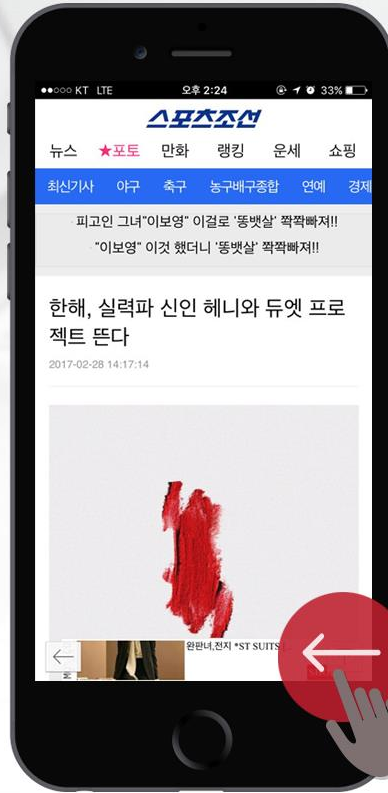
●●○○○ KT LTE 오후 2:24 33%

스포츠조선

뉴스 ★포토 만화 랭킹 운세 쇼핑

최신기사 야구 축구 농구배구종합 연예 경제

피고인 그녀"이보영" 이걸로 '뚱뱃살' 쫙쫙빠져!!
"이보영" 이것 했더니 '뚱뱃살' 쫙쫙빠져!!

한해, 실력파 신인 헤니와 듀엣 프로젝트 뜬다

2017-02-28 14:17:14

완판녀,전지 *ST SUITS